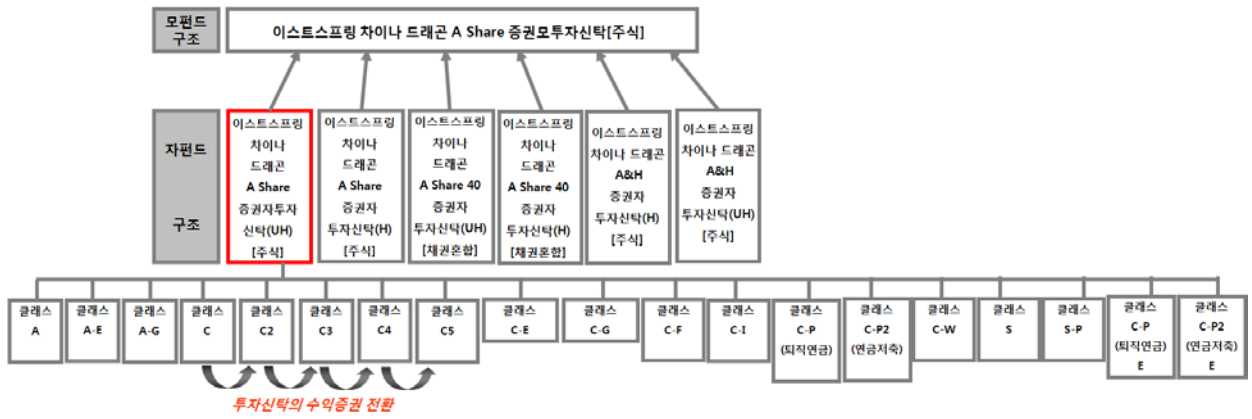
모펀드 구조

이스트스프링 차이나 드래곤 A Share 증권모투자신탁[주식]

자펀드 구조

이스트스프링 차이나 드래곤 A Share 증권자투자 신탁(UH) [주식]

이스트스프링 차이나 드래곤 A Share 증권자 투자신탁(H) [주식]

이스트스프링 차이나 드래곤 A Share 40 증권자 투자신탁(UH) [채권혼합]

이스트스프링 차이나 드래곤 A Share 40 증권자 투자신탁(H) [채권혼합]

이스트스프링 차이나 드래곤 A&H 증권자 투자신탁(H) [주식]

이스트스프링 차이나 드래곤 A&H 증권자 투자신탁(UH) [주식]

클래스 A

클래스 A-E

클래스 A-G

클래스 C

클래스 C2

클래스 C3

클래스 C4

클래스 C5

클래스 C-E

클래스 C-G

클래스 C-F

클래스 C-I

클래스 C-P (퇴직연금)

클래스 C-P2 (연금저축)

클래스 C-W

클래스 S

클래스 S-P

클래스 C-P (퇴직연금) E

클래스 C-P2 (연금저축) E

투자신탁의 수익증권 전환